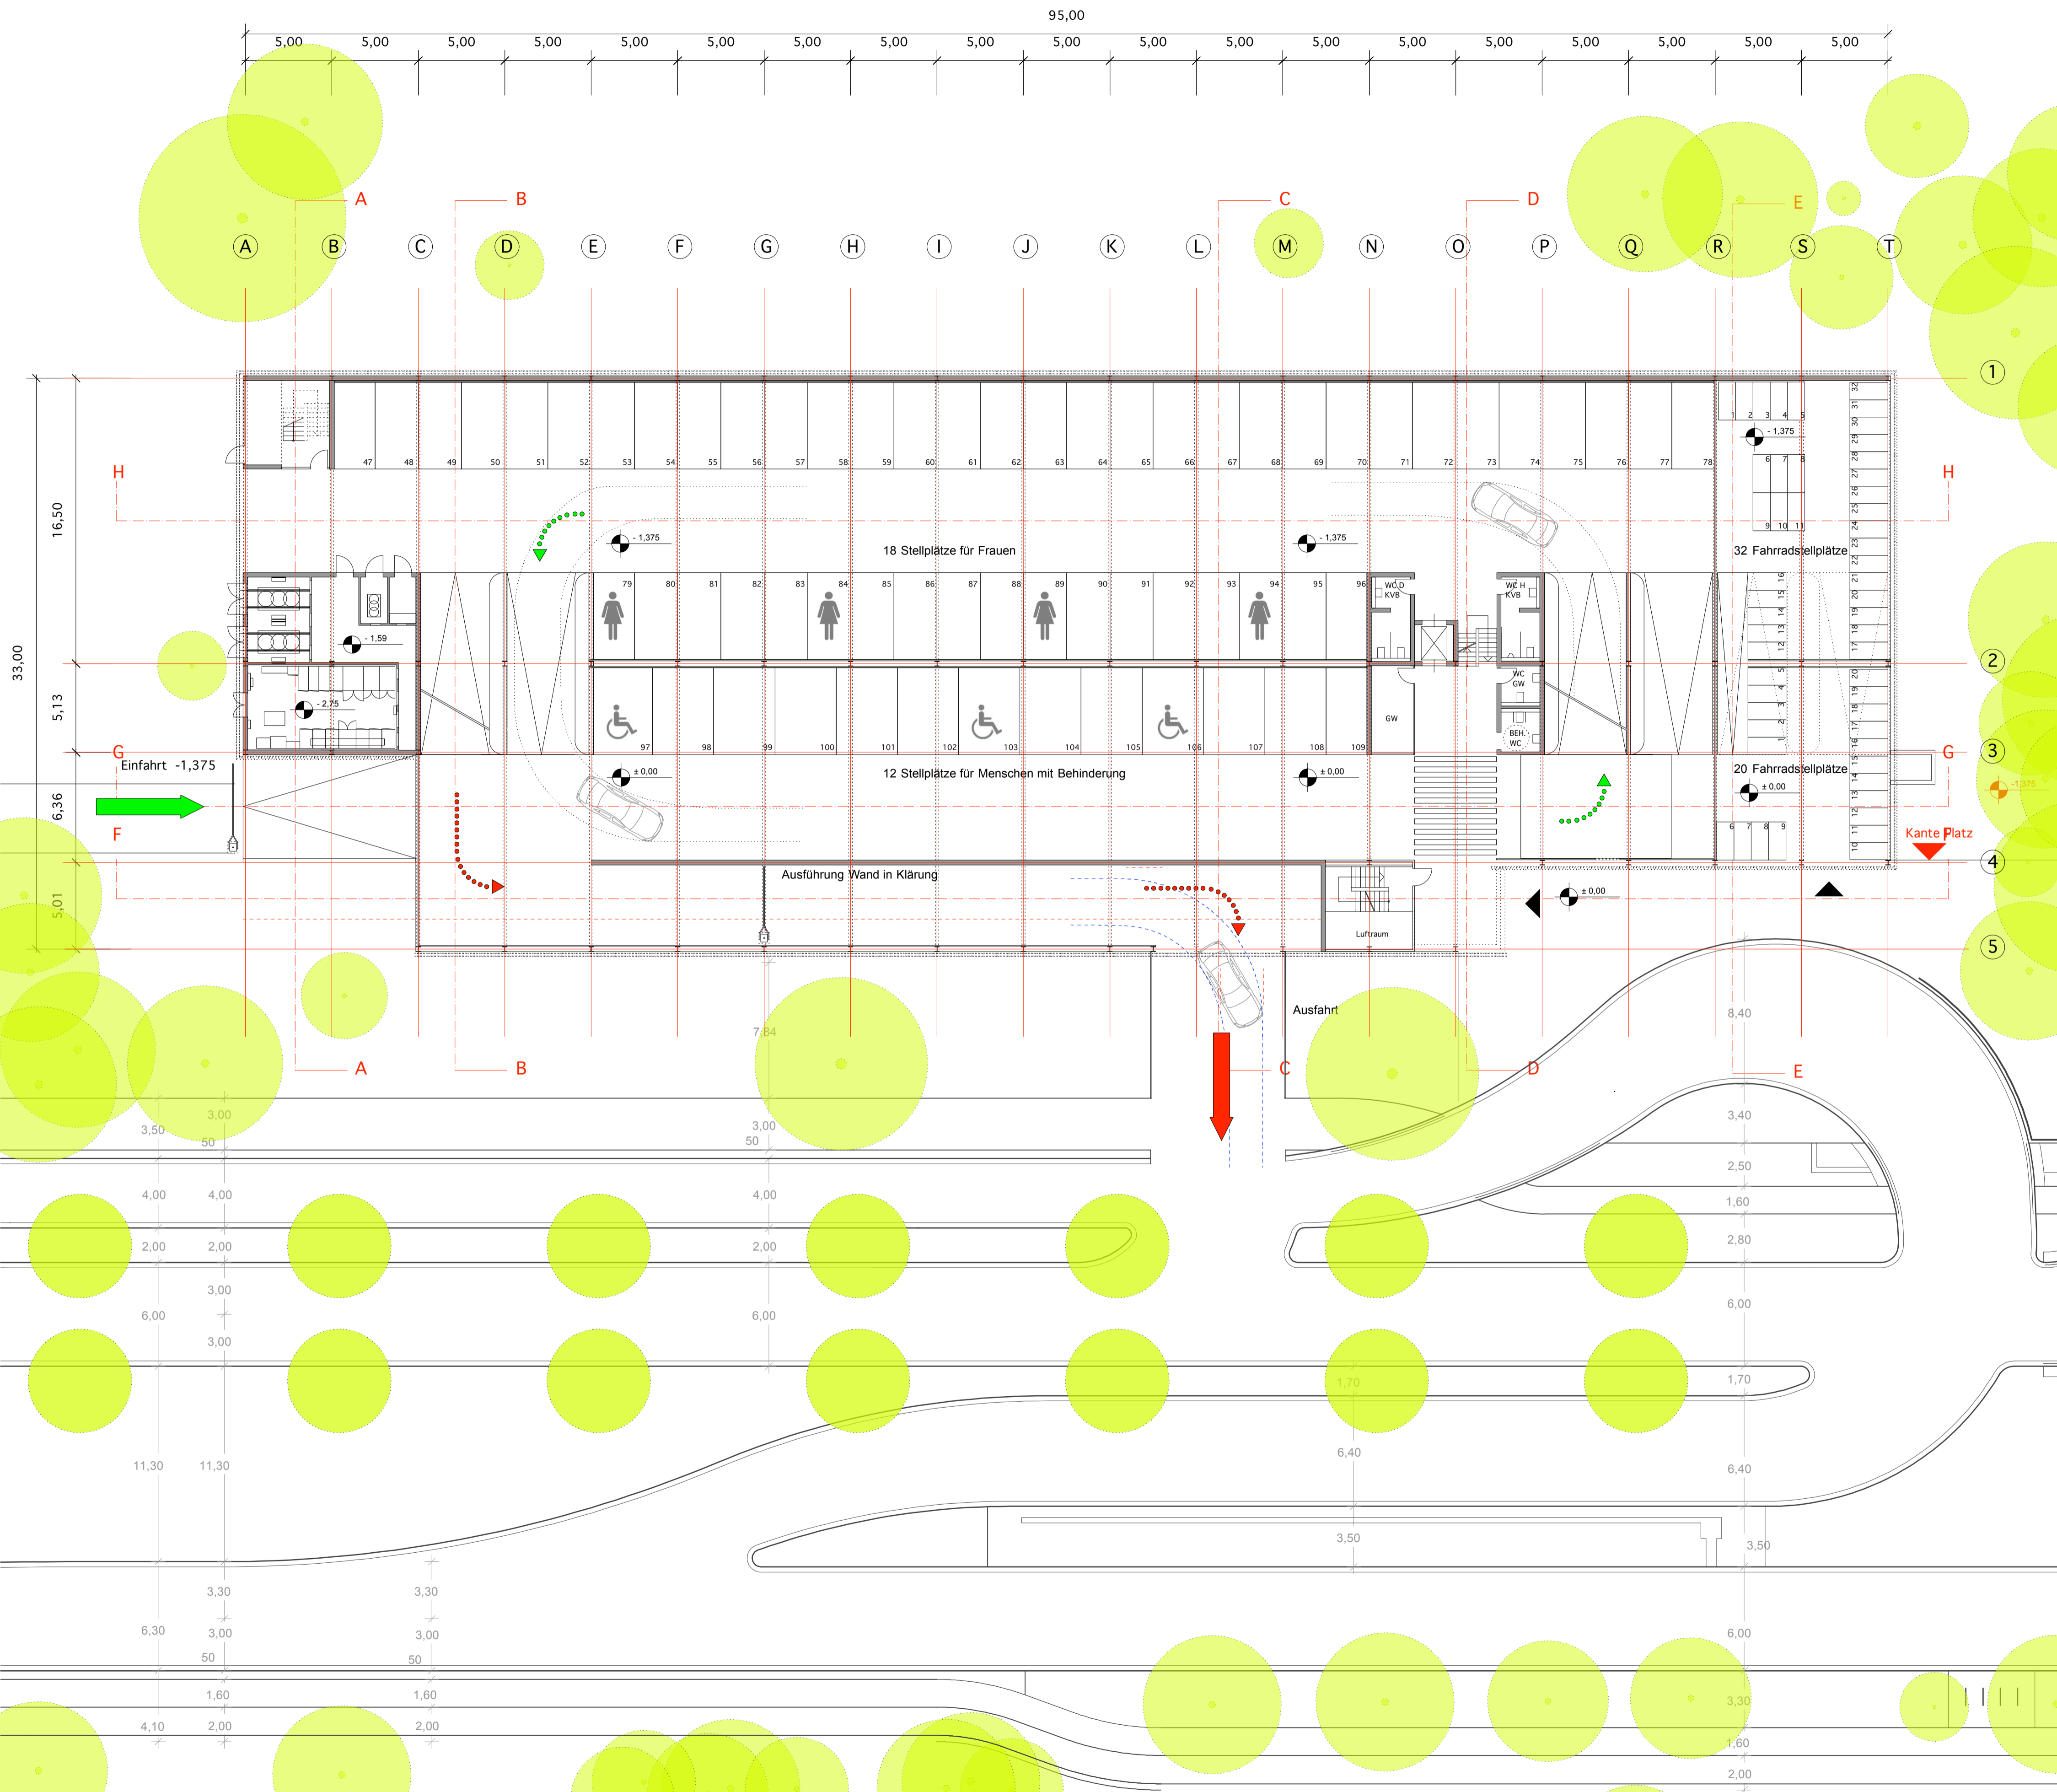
95,00

5,00 5,00 5,00 5,00 5,00 5,00 5,00 5,00 5,00 5,00 5,00 5,00 5,00 5,00 5,00 5,00 5,00 5,00 5,00

A B C D E

A B C D E F G H I J K L M N O P Q R S T

1 2 3 4 5

H H

G G

F

33,00
16,50
5,13
6,36
5,01

47 48 49 50 51 52 53 54 55 56 57 58 59 60 61 62 63 64 65 66 67 68 69 70 71 72 73 74 75 76 77 78

- 1,375
- 1,375
- 1,375

18 Stellplätze für Frauen

32 Fahrradstellplätze

79 80 81 82 83 84 85 86 87 88 89 90 91 92 93 94 95 96

WC D KVB
WC H KVB
WC GW
BEH. WC
GW

- 1,59
- 2,75

97 98 99 100 101 102 103 104 105 106 107 108 109

Einfahrt -1,375

± 0,00
12 Stellplätze für Menschen mit Behinderung
± 0,00

20 Fahrradstellplätze
± 0,00

Kante Platz

Ausführung Wand in Klärung

Luftraum

± 0,00

Ausfahrt

A B C D E

8,40
7,84
3,00
3,50
50
3,00
50
3,40
2,50
4,00
4,00
4,00
1,60
2,00
2,00
2,00
2,80
3,00
6,00
6,00
6,00
3,00
1,70
1,70
11,30
11,30
6,40
6,40
3,50
3,50
3,30
3,30
6,30
3,00
3,00
6,00
50
50
3,30
1,60
1,60
4,10
2,00
2,00
1,60
2,00